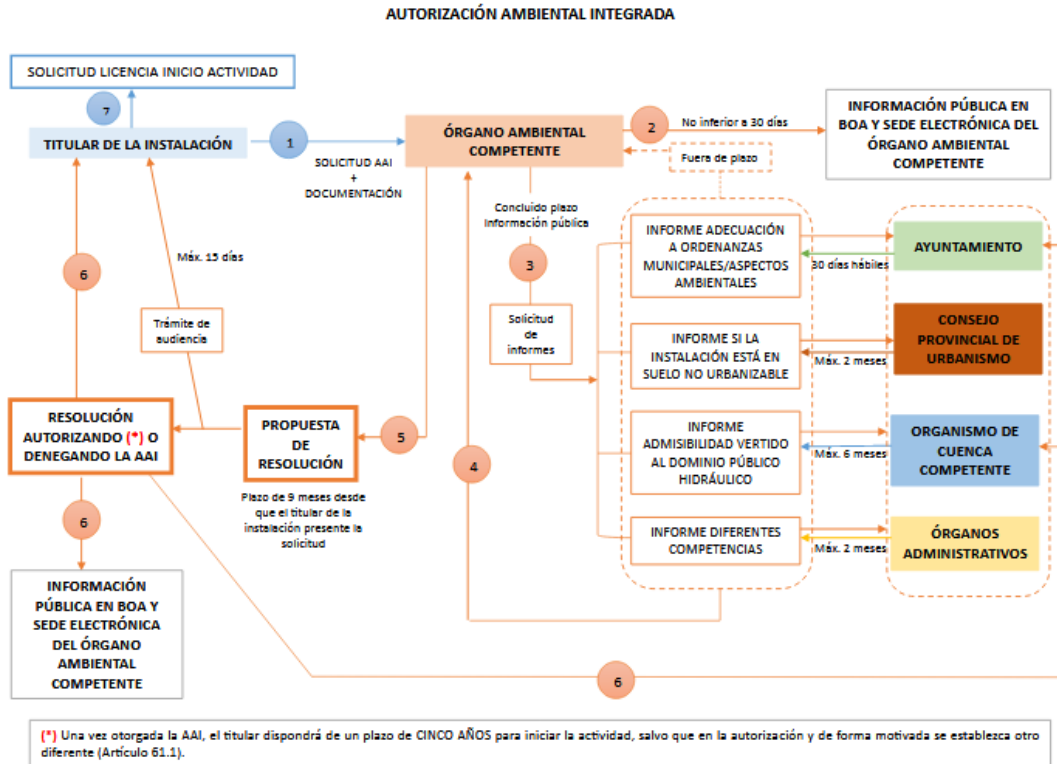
AUTORIZACIÓN AMBIENTAL INTEGRADA

SOLICITUD LICENCIA INICIO ACTIVIDAD

7

TITULAR DE LA INSTALACIÓN

1

SOLICITUD AAI
+
DOCUMENTACIÓN

ÓRGANO AMBIENTAL COMPETENTE

2

No inferior a 30 días

INFORMACIÓN PÚBLICA EN BOA Y SEDE ELECTRÓNICA DEL ÓRGANO AMBIENTAL COMPETENTE

Fuera de plazo

Concluido plazo Información pública

3

Solicitud de informes

INFORME ADECUACIÓN A ORDENANZAS MUNICIPALES/ASPECTOS AMBIENTALES

30 días hábiles

AYUNTAMIENTO

INFORME SI LA INSTALACIÓN ESTÁ EN SUELO NO URBANIZABLE

Máx. 2 meses

CONSEJO PROVINCIAL DE URBANISMO

INFORME ADMISIBILIDAD VERTIDO AL DOMINIO PÚBLICO HIDRÁULICO

Máx. 6 meses

ORGANISMO DE CUENCA COMPETENTE

INFORME DIFERENTES COMPETENCIAS

Máx. 2 meses

ÓRGANOS ADMINISTRATIVOS

6

Máx. 15 días

Trámite de audiencia

RESOLUCIÓN AUTORIZANDO (*) O DENEGANDO LA AAI

PROPUESTA DE RESOLUCIÓN

5

4

Plazo de 9 meses desde que el titular de la instalación presente la solicitud

6

INFORMACIÓN PÚBLICA EN BOA Y SEDE ELECTRÓNICA DEL ÓRGANO AMBIENTAL COMPETENTE

6

(*) Una vez otorgada la AAI, el titular dispondrá de un plazo de CINCO AÑOS para iniciar la actividad, salvo que en la autorización y de forma motivada se establezca otro diferente (Artículo 61.1).